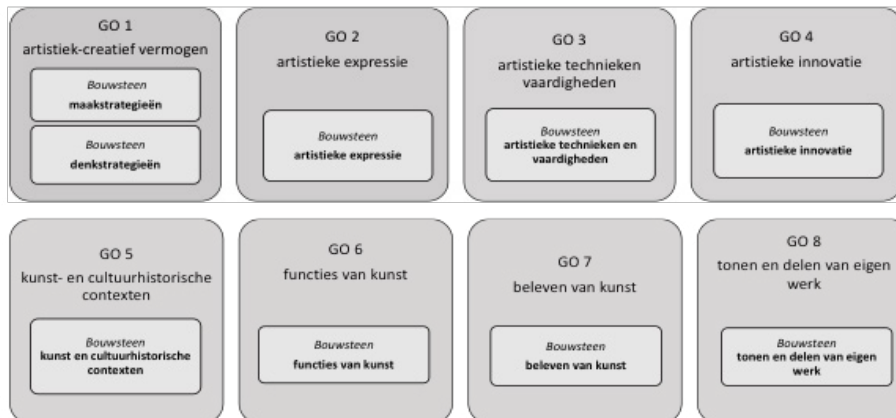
GO 1
artistiek-creatief vermogen

*Bouwsteen*
maakstrategieën

*Bouwsteen*
denkstrategieën

GO 2
artistieke expressie

*Bouwsteen*
artistieke expressie

GO 3
artistieke technieken vaardigheden

*Bouwsteen*
artistieke technieken en vaardigheden

GO 4
artistieke innovatie

*Bouwsteen*
artistieke innovatie

GO 5
kunst- en cultuurhistorische contexten

*Bouwsteen*
kunst en cultuurhistorische contexten

GO 6
functies van kunst

*Bouwsteen*
functies van kunst

GO 7
beleven van kunst

*Bouwsteen*
beleven van kunst

GO 8
tonen en delen van eigen werk

*Bouwsteen*
tonen en delen van eigen werk